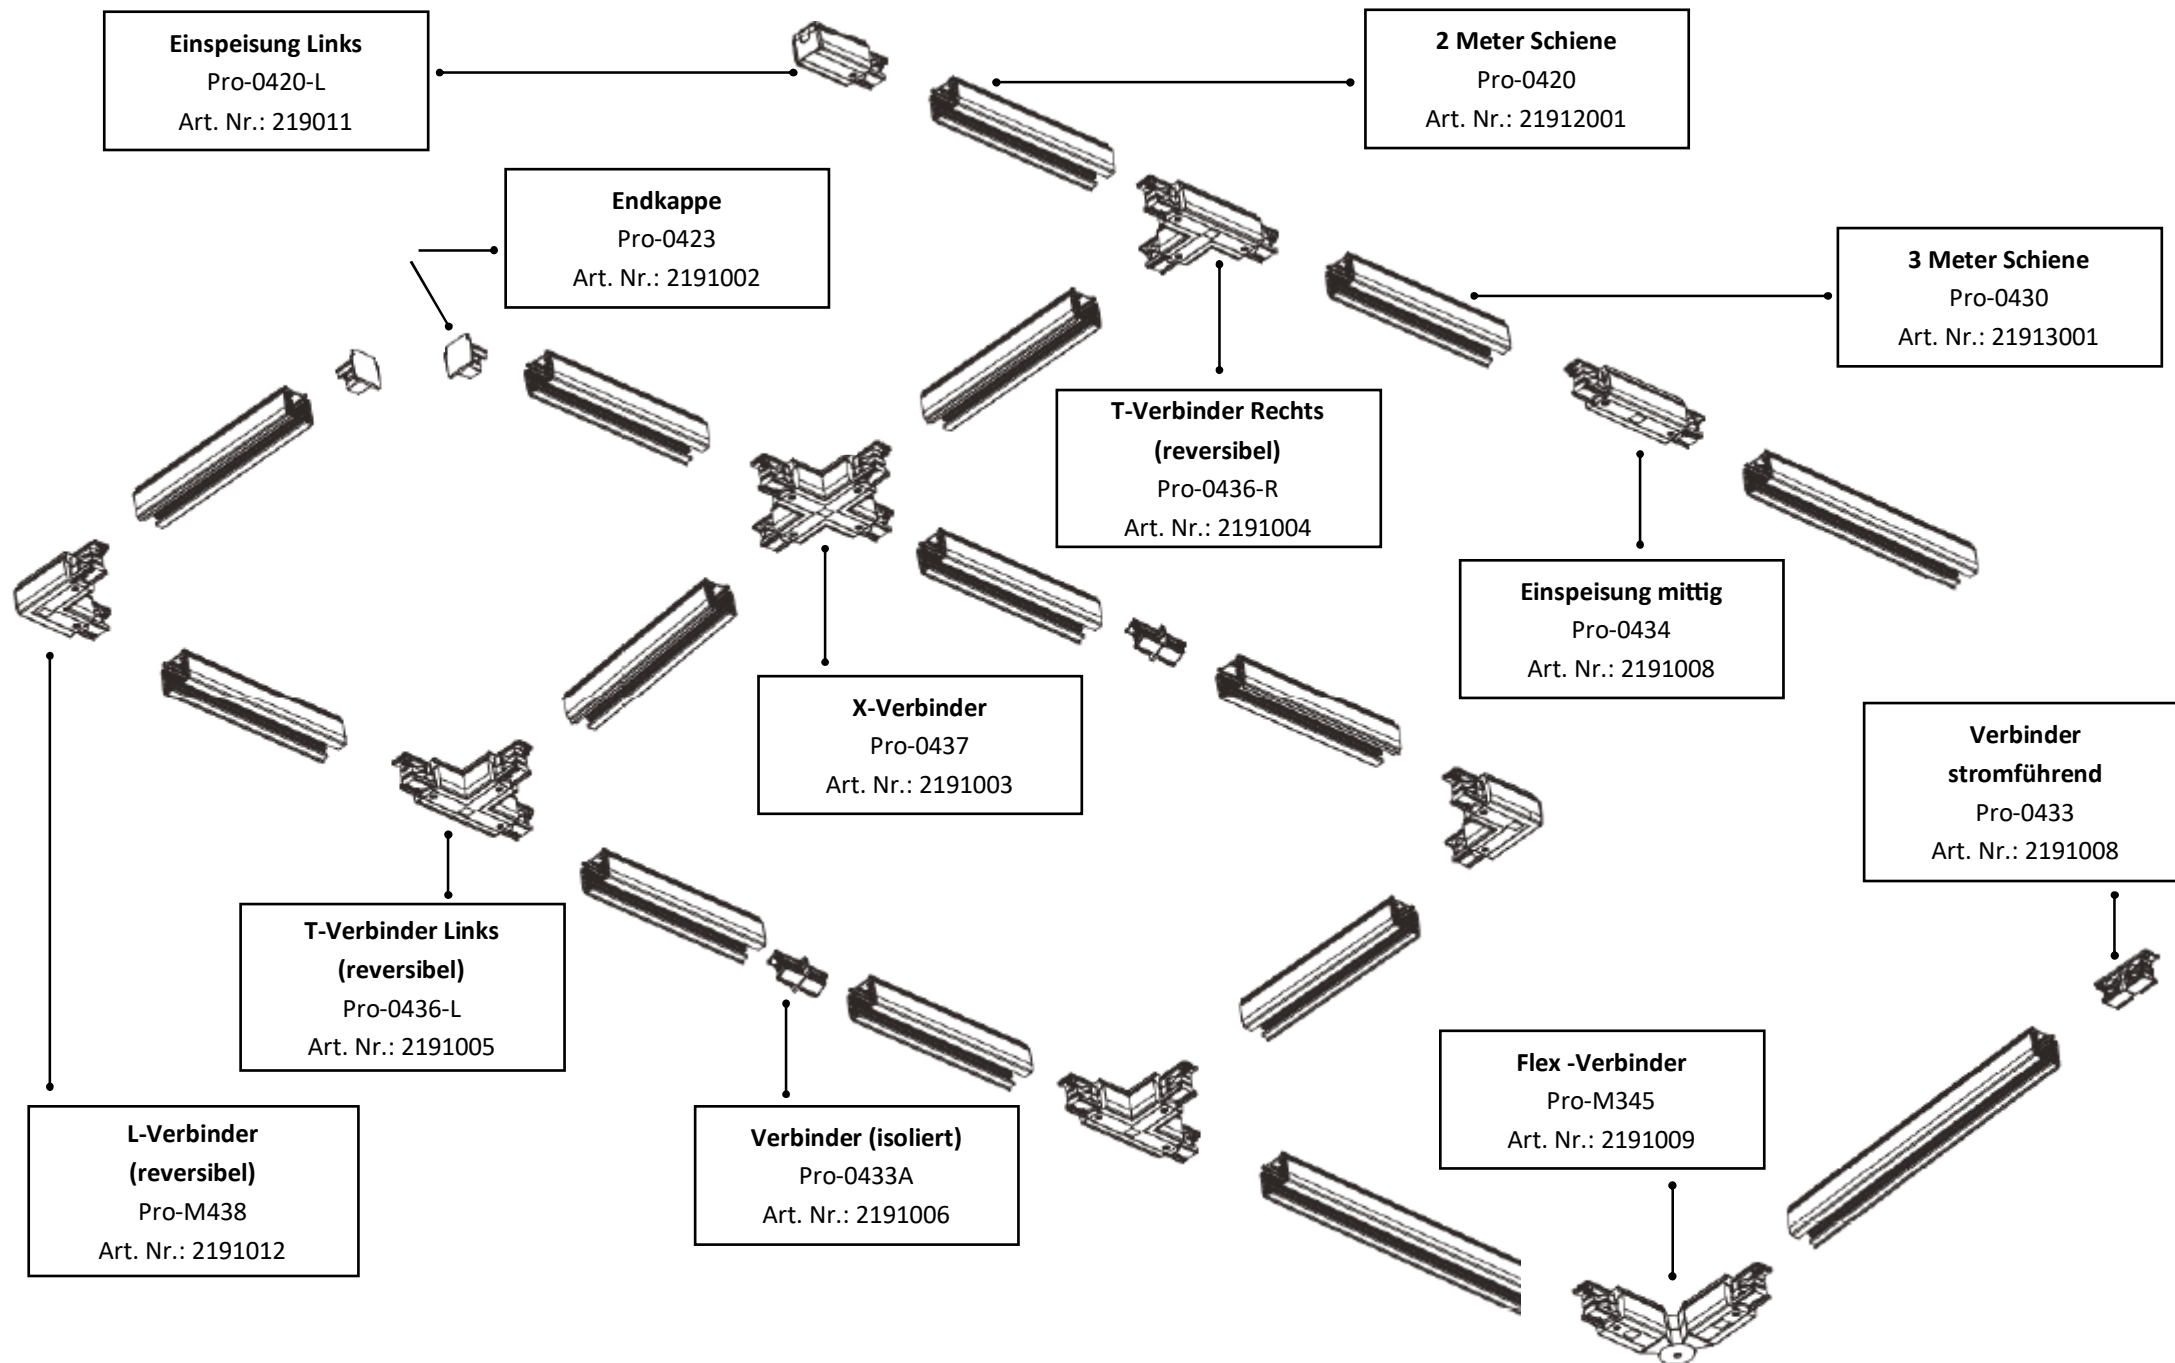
Einspeisung Links
Pro-0420-L
Art. Nr.: 219011

2 Meter Schiene
Pro-0420
Art. Nr.: 21912001

Endkappe
Pro-0423
Art. Nr.: 2191002

3 Meter Schiene
Pro-0430
Art. Nr.: 21913001

T-Verbinder Rechts
(reversibel)
Pro-0436-R
Art. Nr.: 2191004

Einspeisung mittig
Pro-0434
Art. Nr.: 2191008

X-Verbinder
Pro-0437
Art. Nr.: 2191003

Verbinder
stromführend
Pro-0433
Art. Nr.: 2191008

T-Verbinder Links
(reversibel)
Pro-0436-L
Art. Nr.: 2191005

Flex -Verbinder
Pro-M345
Art. Nr.: 2191009

L-Verbinder
(reversibel)
Pro-M438
Art. Nr.: 2191012

Verbinder (isoliert)
Pro-0433A
Art. Nr.: 2191006